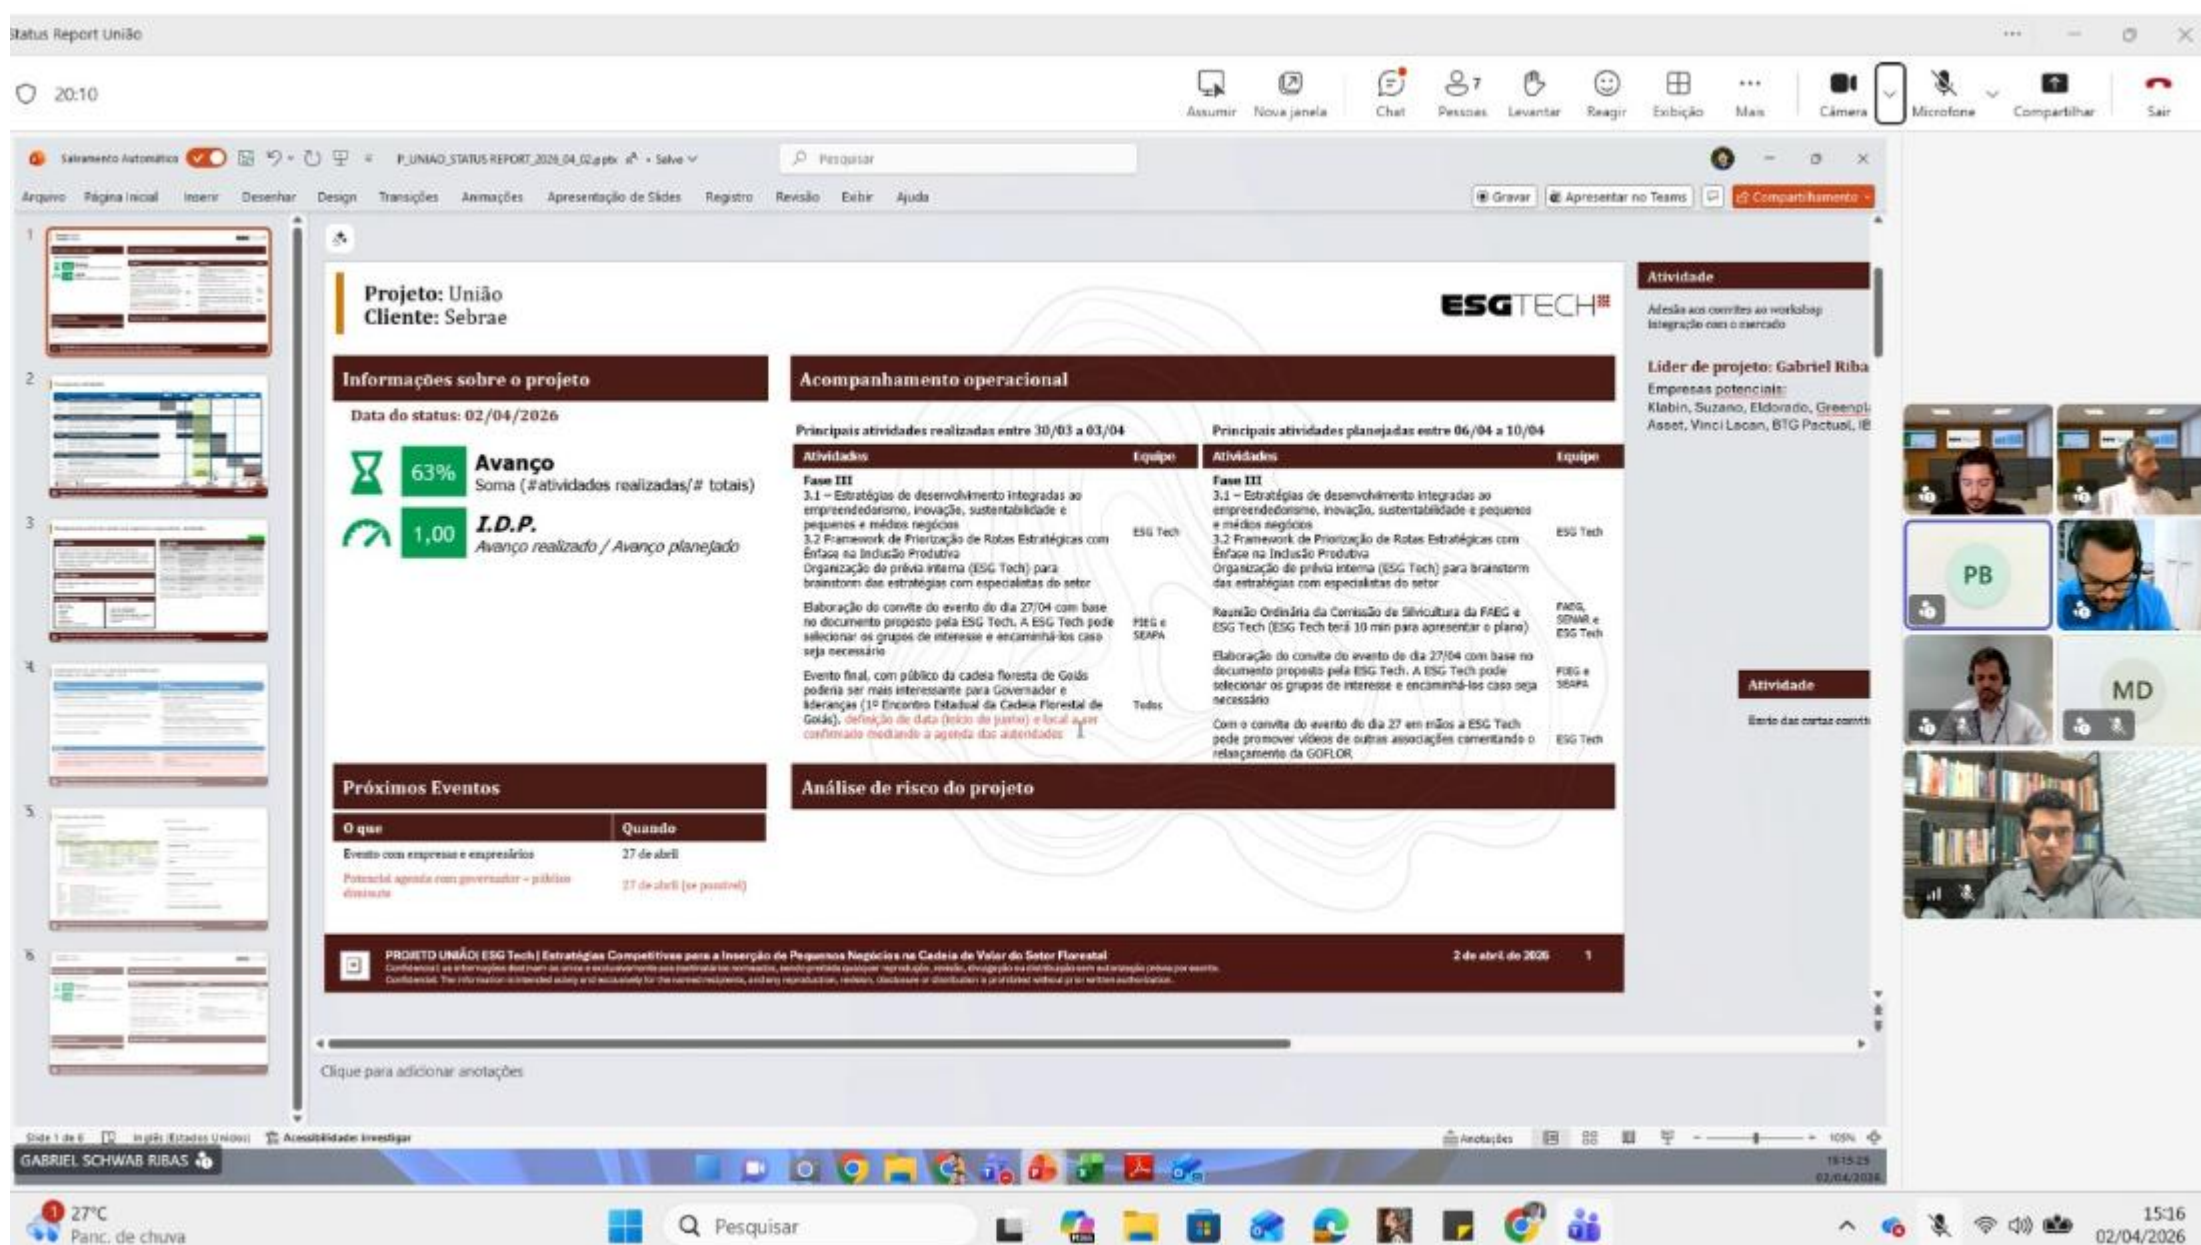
Status Report União

20:10

Assumir Nova janela Chat Pessoas 7 Levantar Reagir Exibição Mais Câmera Microfone Compartilhar Sair

Salvamento Automático P_UNIAO_STATUS REPORT_2026_04_02.pptx • Salvo Pesquisar

Arquivo Página Inicial Inserir Desenhar Design Transições Animações Apresentação de Slides Registro Revisão Exibir Ajuda Gravar Apresentar no Teams Compartilhamento

Projeto: União
Cliente: Sebrae

ESGTECH

Informações sobre o projeto
Data do status: 02/04/2026

63% Avanço
Soma (#atividades realizadas/# totais)

1,00 I.D.P.
Avanço realizado / Avanço planejado

Acompanhamento operacional

Principais atividades realizadas entre 30/03 a 03/04

| Atividades | Equipe |
|---|---|
| Fase III 3.1 – Estratégias de desenvolvimento integradas ao empreendedorismo, inovação, sustentabilidade e pequenos e médios negócios 3.2 Framework de Priorização de Rotas Estratégicas com Ênfase na Inclusão Produtiva Organização de prévia interna (ESG Tech) para brainstorm das estratégias com especialistas do setor | ESG Tech |
| Elaboração do convite do evento do dia 27/04 com base no documento proposto pela ESG Tech. A ESG Tech pode selecionar os grupos de interesse e encaminhá-los caso seja necessário | FIEG e SEAPA |
| Evento final, com público da cadeia floresta de Goiás poderia ser mais interessante para Governador e lideranças (1º Encontro Estadual da Cadeia Florestal de Goiás). definição de data (início de junho) e local a ser confirmado mediante a agenda dos autoridades | Todos |

Principais atividades planejadas entre 06/04 a 10/04

| Atividades | Equipe |
|---|---|
| Fase III 3.1 – Estratégias de desenvolvimento integradas ao empreendedorismo, inovação, sustentabilidade e pequenos e médios negócios 3.2 Framework de Priorização de Rotas Estratégicas com Ênfase na Inclusão Produtiva Organização de prévia interna (ESG Tech) para brainstorm das estratégias com especialistas do setor | ESG Tech |
| Reunião Ordinária da Comissão de Silvicultura da FAEG e ESG Tech (ESG Tech terá 10 min para apresentar o plano) | FAEG, SENAR e ESG Tech |
| Elaboração do convite do evento do dia 27/04 com base no documento proposto pela ESG Tech. A ESG Tech pode selecionar os grupos de interesse e encaminhá-los caso seja necessário | FIEG e SEAPA |
| Com o convite do evento do dia 27 em mãos a ESG Tech pede promover vídeos de outras associações comentando o relançamento da GOFLOR | ESG Tech |

Próximos Eventos

| O que | Quando |
|---|---|
| Evento com empresas e empresários | 27 de abril |
| Potencial agenda com governador + público diminuto | 27 de abril (se possível) |

Análise de risco do projeto

PROJETO UNIÃO| ESG Tech | Estratégias Competitivas para a Inserção de Pequenos Negócios na Cadeia de Valor do Setor Florestal 2 de abril de 2026 1

Atividade
Adesão aos convites ao workshop integração com o mercado

Líder de projeto: Gabriel Riba
Empresas potenciais:
Klabin, Suzano, Eldorado, Greenpl Asset, Vinci Lacan, BTG Pactual, IB

Atividade
Envio das cartas convit

Clique para adicionar anotações

Slide 1 de 6 Inglês (Estados Unidos) Acessibilidade: Investigar Anotações 105%

GABRIEL SCHWAB RIBAS

PB MD

27°C Parc. de chuva Pesquisar 15:16 02/04/2026